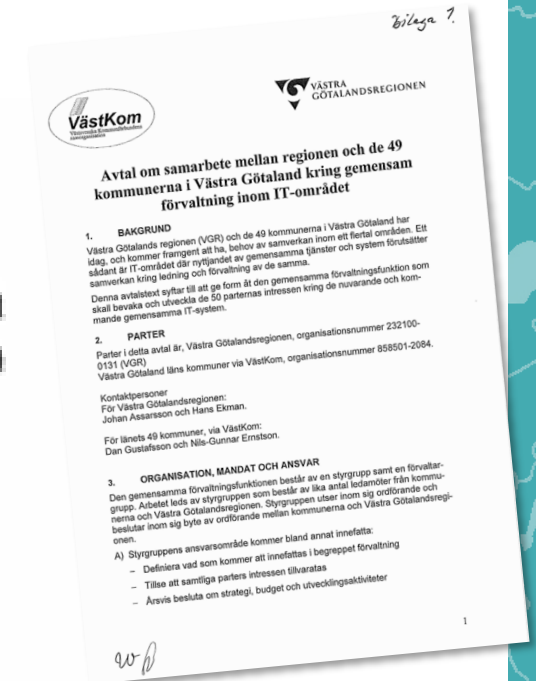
Bilaga 1.

VästKom
Västsvenska Kommunförbundens samorganisation

VÄSTRA GÖTALANDSREGIONEN

Avtal om samarbete mellan regionen och de 49 kommunerna i Västra Götaland kring gemensam förvaltning inom IT-området

1. BAKGRUND

Västra Götalands regionen (VGR) och de 49 kommunerna i Västra Götaland har idag, och kommer framgent att ha, behov av samverkan inom ett flertal områden. Ett sådant är IT-området där nyttjandet av gemensamma tjänster och system förutsätter samverkan kring ledning och förvaltning av de samma.

Denna avtalstext syftar till att ge form åt den gemensamma förvaltningsfunktion som skall bevaka och utveckla de 50 parternas intressen kring de nuvarande och kommande gemensamma IT-system.

2. PARTER

Parter i detta avtal är, Västra Götalandsregionen, organisationsnummer 232100-0131 (VGR)
Västra Götaland läns kommuner via VästKom, organisationsnummer 858501-2084.

Kontaktpersoner
För Västra Götalandsregionen:
Johan Assarsson och Hans Ekman.

För länets 49 kommuner, via VästKom:
Dan Gustafsson och Nils-Gunnar Ernstson.

3. ORGANISATION, MANDAT OCH ANSVAR

Den gemensamma förvaltningsfunktionen består av en styrgrupp samt en förvaltargrupp. Arbetet leds av styrgruppen som består av lika antal ledamöter från kommunerna och Västra Götalandsregionen. Styrgruppen utser inom sig ordförande och beslutar inom sig byte av ordförande mellan kommunerna och Västra Götalandsregionen.

A) Styrgruppens ansvarsområde kommer bland annat innefatta:
– Definiera vad som kommer att innefattas i begreppet förvaltning
– Tillse att samtliga parters intressen tillvaratas
– Årsvis besluta om strategi, budget och utvecklingsaktiviteter

1

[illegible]